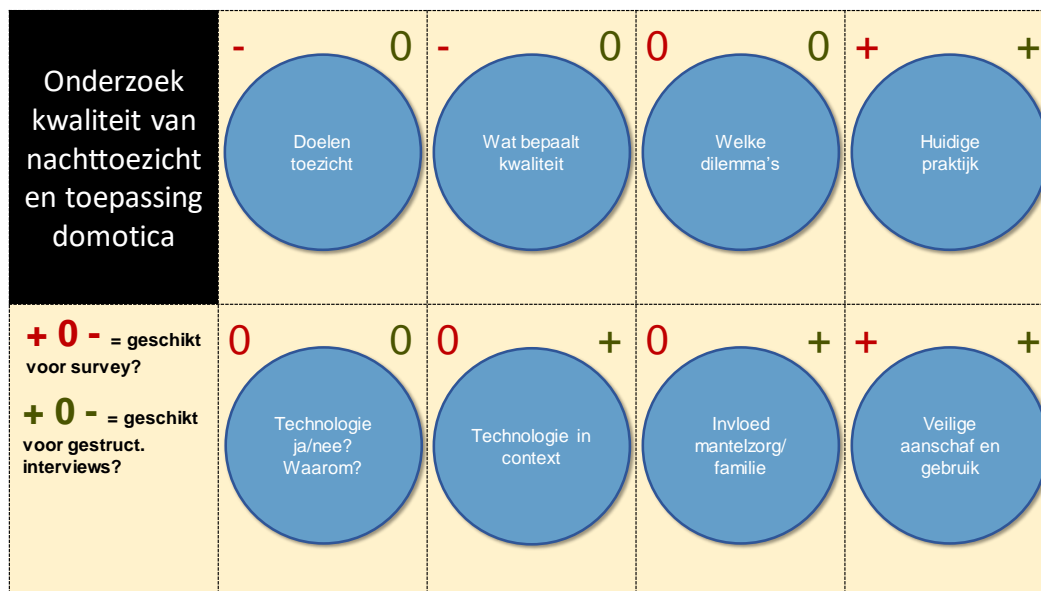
Onderzoek kwaliteit van nachttoezicht en toepassing domotica

- 0
Doelen toezicht

- 0
Wat bepaalt kwaliteit

0 0
Welke dilemma's

+ +
Huidige praktijk

+ 0 - = geschikt voor survey?

+ 0 - = geschikt voor gestruct. interviews?

0 0
Technologie ja/nee? Waarom?

0 +
Technologie in context

0 +
Invloed mantelzorg/ familie

+ +
Veilige aanschaf en gebruik